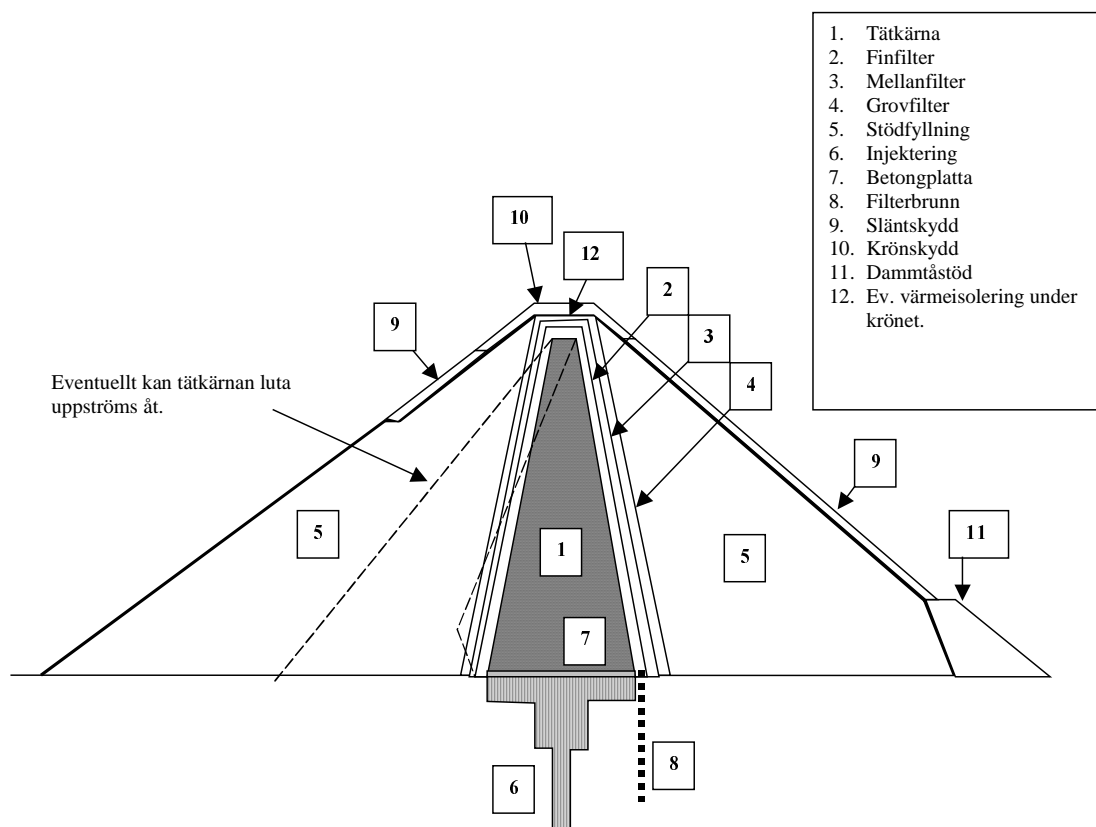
1. Tätkärna
2. Finfilter
3. Mellanfilter
4. Grovfilter
5. Stödfyllning
6. Injektering
7. Betongplatta
8. Filterbrunn
9. Släntskydd
10. Krönskydd
11. Dammtåstöd
12. Ev. värmeisolering under krönet.

10

12

2

9

3

4

Eventuellt kan tätkärnan luta uppströms åt.

9

5

1

5

11

7

8

6